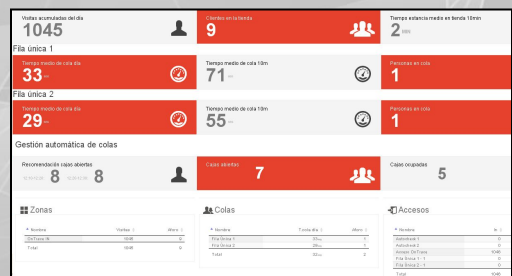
Visitas acumuladas del día
1045

Clientes en la tienda
9

Tiempo estancia medio en tienda 10min
2 min

Fila única 1

Tiempo medio de cola día
33 seg

Tiempo medio de cola 10m
71 seg

Personas en cola
1

Fila única 2

Tiempo medio de cola día
29 seg

Tiempo medio de cola 10m
55 seg

Personas en cola
1

Gestión automática de colas

Recomendación cajas abiertas
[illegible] 8 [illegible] 8

Cajas abiertas
7

Cajas ocupadas
5

Zonas

| Nombre | Visitas | Aforo |
|---|---|---|
| OnTutor-N | 1048 | 0 |
| Total | 1048 | 0 |

Colas

| Nombre | T.cola día | Aforo |
|---|---|---|
| Fila Única 1 | 33 seg | 1 |
| Fila Única 2 | 29 seg | 1 |
| Total | 32 seg | 2 |

Accesos

| Nombre | In |
|---|---|
| Autoboxer 1 | 0 |
| Autoboxer 2 | 0 |
| Acceso OnTutor | 1048 |
| Fila Única 1 - 1 | 0 |
| Fila Única 1 - 2 | 0 |
| Fila Única 2 - 1 | 0 |